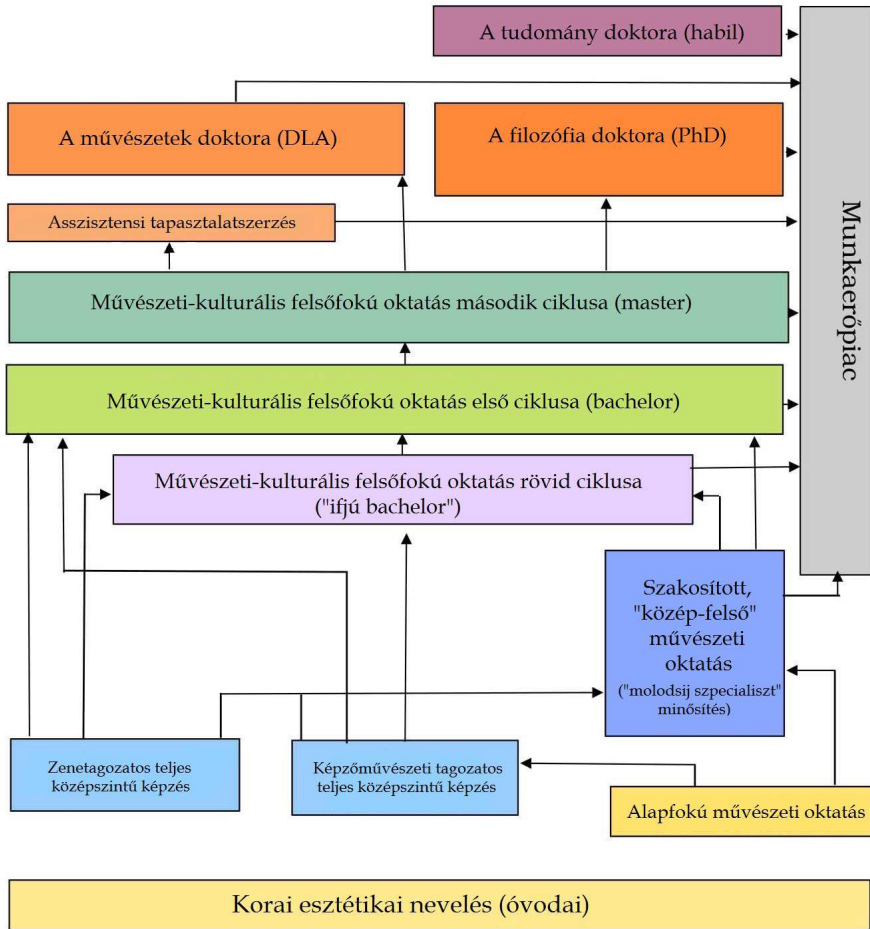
A tudomány doktora (habil)

A művészetek doktora (DLA)

A filozófia doktora (PhD)

Asszisztensi tapasztalatszerzés

Munkaerőpiac

Művészeti-kulturális felsőfokú oktatás második ciklusa (master)

Művészeti-kulturális felsőfokú oktatás első ciklusa (bachelor)

Művészeti-kulturális felsőfokú oktatás rövid ciklusa ("ifjú bachelor")

Szakosított, "közép-felső" művészeti oktatás ("molodsij szpecialiszt" minősítés)

Zenetagozatos teljes középszintű képzés

Képzőművészeti tagozatos teljes középszintű képzés

Alapfokú művészeti oktatás

Korai esztétikai nevelés (óvodai)